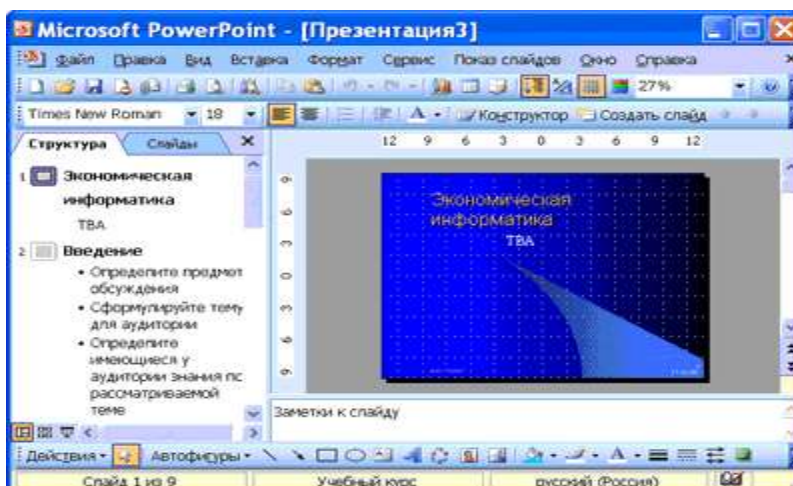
Microsoft PowerPoint - [Презентация3]

Файл Правка Вид Вставка Формат Сервис Показ слайдов Окно Справка

27%

Times New Roman 18 Конструктор Создать слайд

Структура Слайды

1 Экономическая информатика
TBA

2 Введение
• Определите предмет обсуждения
• Сформулируйте тему для аудитории
• Определите имеющиеся у аудитории знания по рассматриваемой теме

12 9 6 3 0 3 6 9 12

Экономическая информатика
TBA

Заметки к слайду

Действия Автофигуры

Слайд 1 из 9 Учебный курс русский (Россия)